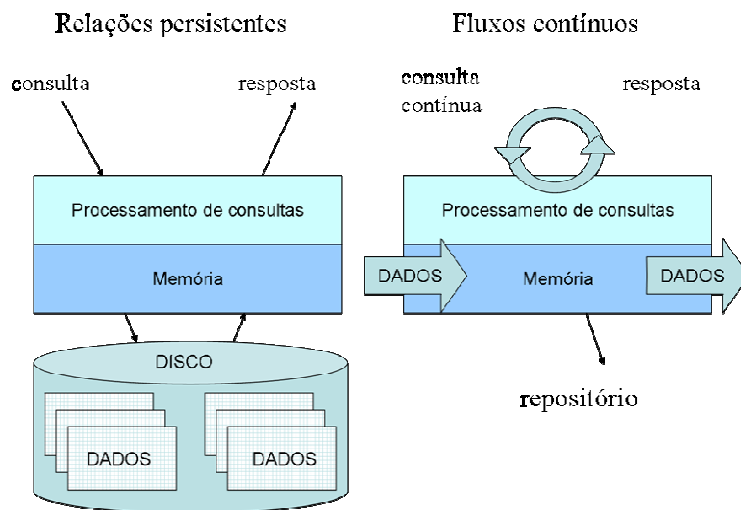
Relações persistentes

consulta

resposta

Processamento de consultas

Memória

DISCO

DADOS

DADOS

Fluxos contínuos

consulta contínua

resposta

Processamento de consultas

DADOS

Memória

DADOS

repositório